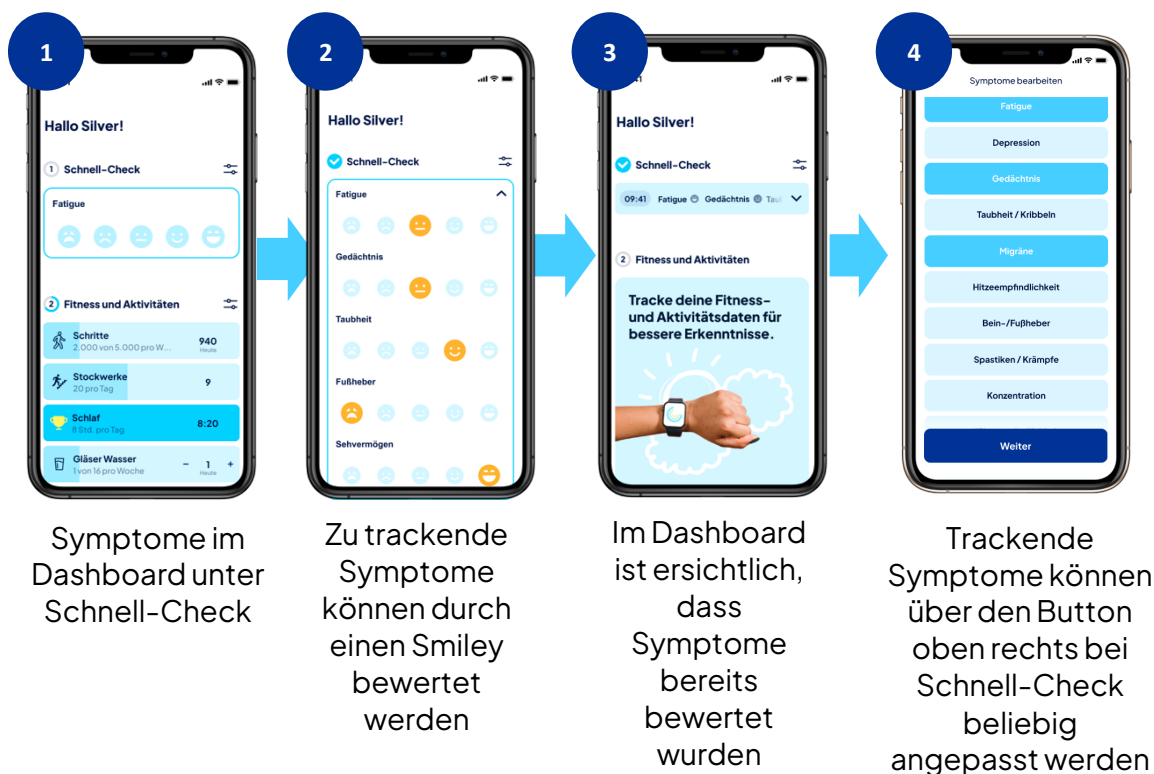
1

Hallo Silver!

1 Schnell-Check

Fatigue

2 Fitness und Aktivitäten

Schritte
2.000 von 5.000 pro W...
940
Heute

Stockwerke
20 pro Tag
9

Schlaf
8 Std. pro Tag
8:20

Gläser Wasser
1 von 16 pro Woche
− 1 +
Heute

Symptome im Dashboard unter Schnell-Check

2

Hallo Silver!

Schnell-Check

Fatigue

Gedächtnis

Taubheit

Fußheber

Sehvermögen

Zu trackende Symptome können durch einen Smiley bewertet werden

3

Hallo Silver!

Schnell-Check

09:41 Fatigue Gedächtnis Taub

2 Fitness und Aktivitäten

Tracke deine Fitness- und Aktivitätsdaten für bessere Erkenntnisse.

Im Dashboard ist ersichtlich, dass Symptome bereits bewertet wurden

4

Symptome bearbeiten

Fatigue

Depression

Gedächtnis

Taubheit / Kribbeln

Migräne

Hitzeempfindlichkeit

Bein-/Fußheber

Spastiken / Krämpfe

Konzentration

Weiter

Trackende Symptome können über den Button oben rechts bei Schnell-Check beliebig angepasst werden